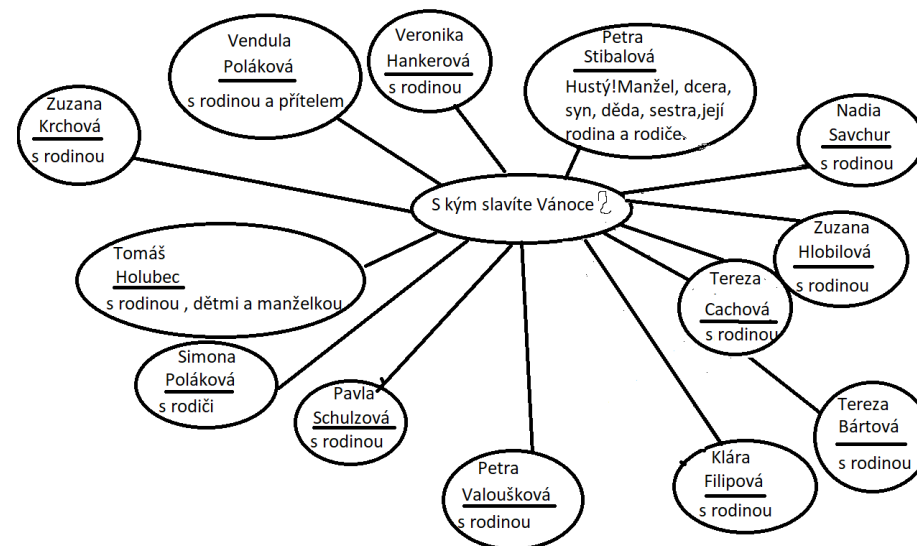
S kým slavíte Vánoce?

Zuzana Krchová
s rodinou

Vendula Poláková
s rodinou a přítelem

Veronika Hankerová
s rodinou

Petra Stibalová
Hustý!Manžel, dcera, syn, děda, sestra,její rodina a rodiče.

Nadia Savchur
s rodinou

Zuzana Hlobilová
s rodinou

Tereza Cachová
s rodinou

Tereza Bártová
s rodinou

Klára Filipová
s rodinou

Petra Valoušková
s rodinou

Pavla Schulzová
s rodinou

Simona Poláková
s rodiči

Tomáš Holubec
s rodinou , dětmi a manželkou